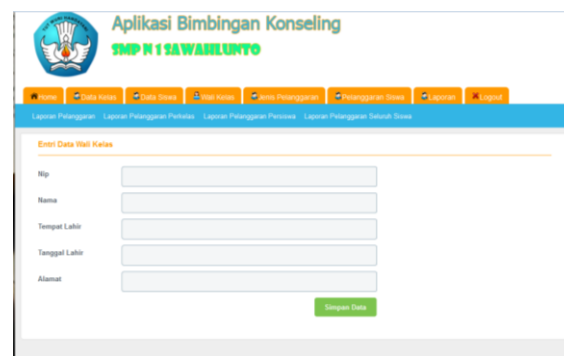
Aplikasi Bimbingan Konseling
SMP N 1 SAWAHLUNTO

Home | Data Kelas | Data Siswa | Wali Kelas | Jenis Pelanggaran | Pelanggaran Siswa | Laporan | Logout

Laporan Pelanggaran | Laporan Pelanggaran Perkelas | Laporan Pelanggaran Persiswa | Laporan Pelanggaran Seluruh Siswa

Entri Data Wali Kelas

Nip

Nama

Tempat Lahir

Tanggal Lahir

Alamat

Simpan Data